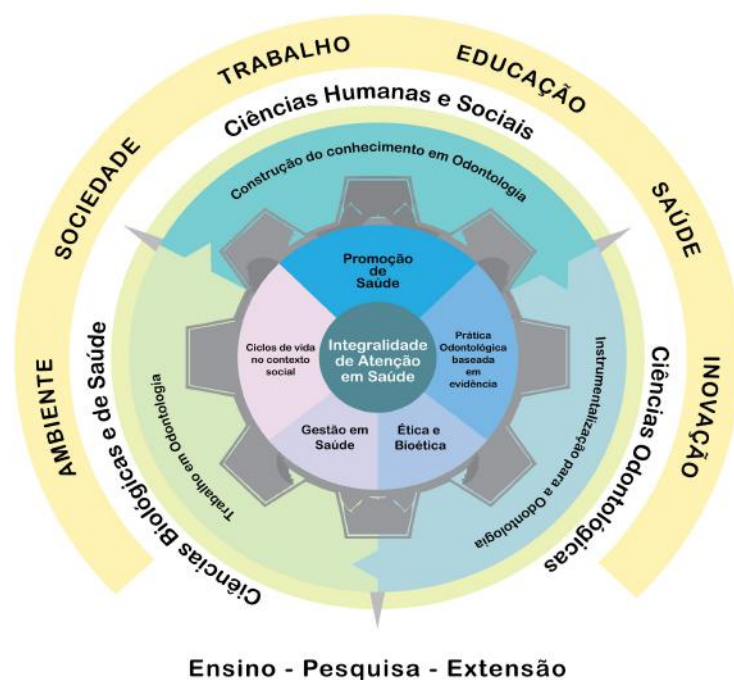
TRABALHO
EDUCAÇÃO
SOCIEDADE
SAÚDE
AMBIENTE
INOVAÇÃO

Ciências Humanas e Sociais
Ciências Biológicas e de Saúde
Ciências Odontológicas

Construção do conhecimento em Odontologia
Trabalho em Odontologia
Instrumentalização para a Odontologia

Promoção de Saúde
Ciclos de vida no contexto social
Integralidade de Atenção em Saúde
Prática Odontológica baseada em evidência
Gestão em Saúde
Ética e Bioética

Ensino - Pesquisa - Extensão